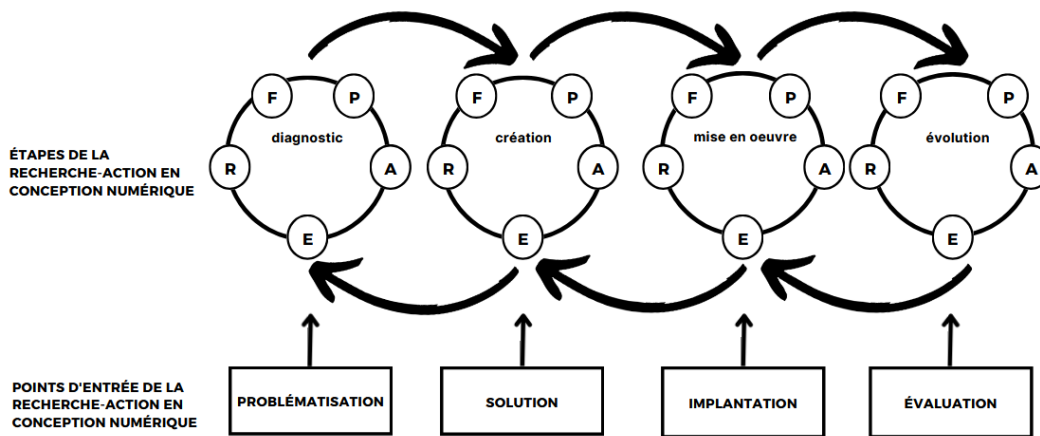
ÉTAPES DE LA RECHERCHE-ACTION EN CONCEPTION NUMÉRIQUE

F P
diagnostic
R A
E

F P
création
R A
E

F P
mise en oeuvre
R A
E

F P
évolution
R A
E

POINTS D'ENTRÉE DE LA RECHERCHE-ACTION EN CONCEPTION NUMÉRIQUE

PROBLÉMATISATION

SOLUTION

IMPLANTATION

ÉVALUATION